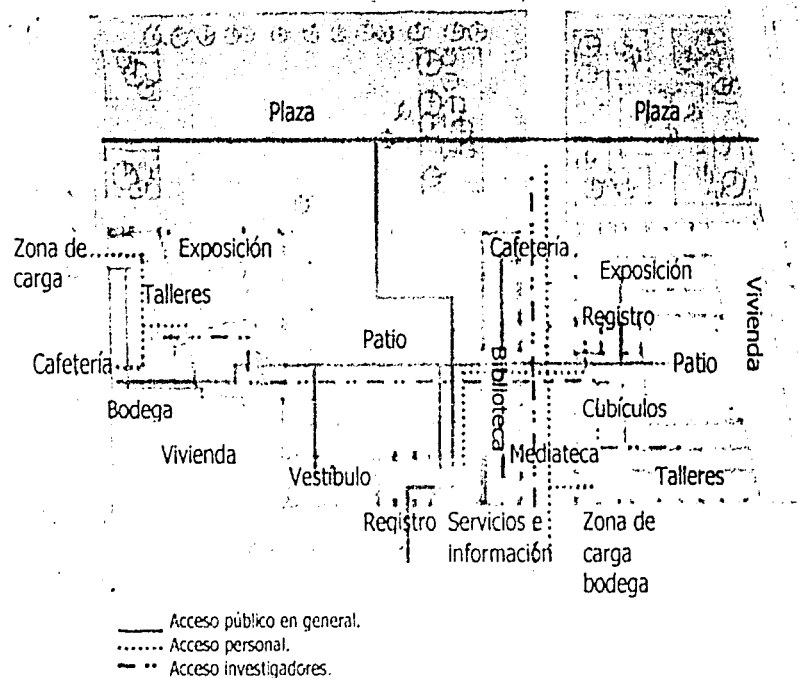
Plaza

Plaza

Zona de carga

Exposición

Talleres

Cafetería

Bodega

Vivienda

Patio

Vestibulo

Registro

Cafetería

Biblioteca

Servicios e información

Mediateca

Exposición

Registro

Patio

Vivienda

Cubículos

Talleres

Zona de carga bodega

Acceso público en general.
Acceso personal.
Acceso investigadores.